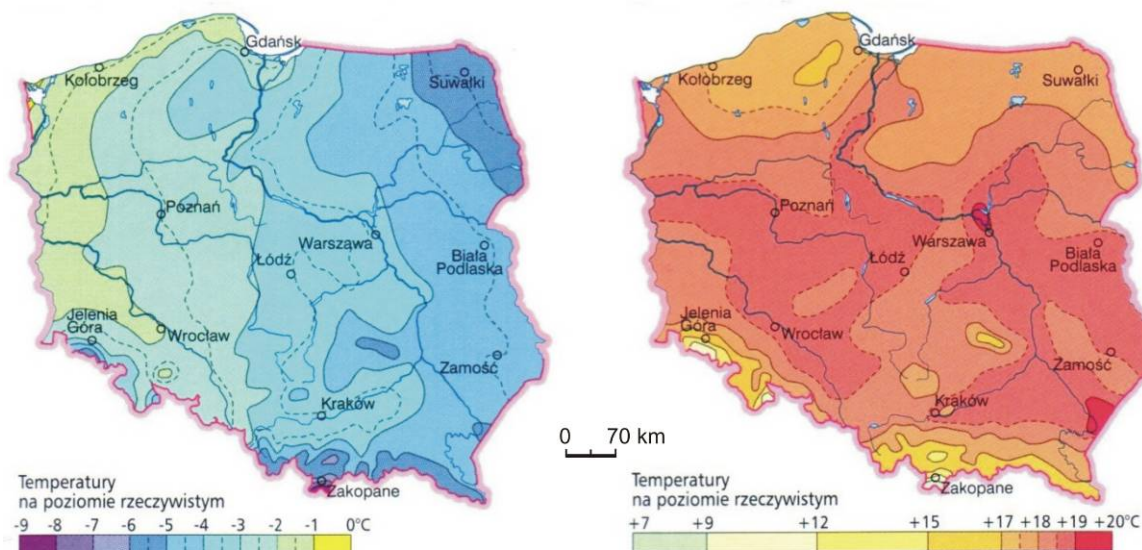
Gdańsk
Kołobrzeg
Suwałki
Poznań
Warszawa
Łódź
Biała Podlaska
Jelenia Góra
Wrocław
Zamość
Kraków
Zakopane

Temperatury na poziomie rzeczywistym
-9 -8 -7 -6 -5 -4 -3 -2 -1 0°C

0 70 km

Gdańsk
Kołobrzeg
Suwałki
Poznań
Warszawa
Łódź
Biała Podlaska
Jelenia Góra
Wrocław
Zamość
Kraków
Zakopane

Temperatury na poziomie rzeczywistym
+7 +9 +12 +15 +17 +18 +19 +20°C